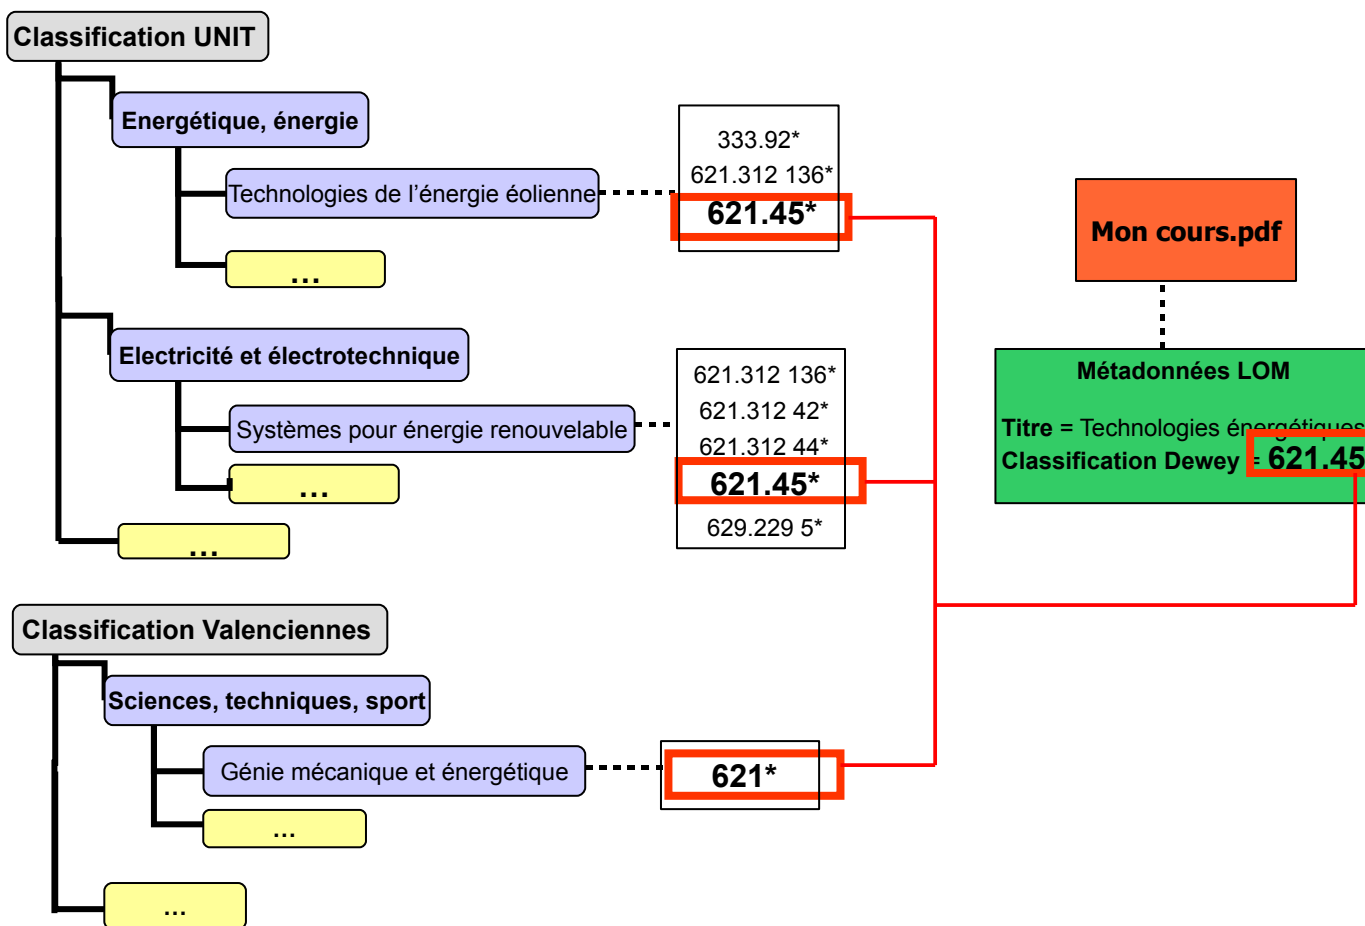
Classification UNIT

Energétique, énergie

Technologies de l'énergie éolienne

...

Electricité et électrotechnique

Systèmes pour énergie renouvelable

...

...

333.92*
621.312 136*
621.45*

621.312 136*
621.312 42*
621.312 44*
621.45*
629.229 5*

Mon cours.pdf

Métadonnées LOM

Titre = Technologies énergétiques
Classification Dewey = 621.45

Classification Valenciennes

Sciences, techniques, sport

Génie mécanique et énergétique

...

...

621*